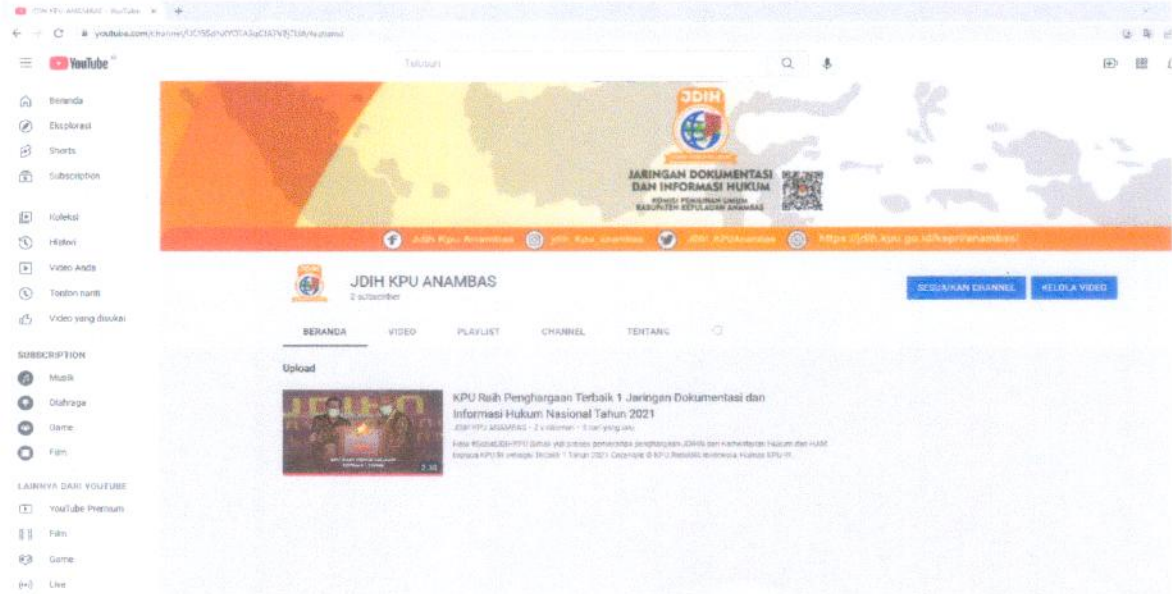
JDIH KPU ANAMBAS - YouTube

youtube.com/channel/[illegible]

YouTube

Telusuri

Beranda
Eksplorasi
Shorts
Subscription

Koleksi
Histori
Video Anda
Tonton nanti
Video yang disukai

SUBSCRIPTION
Musik
Olahraga
Game
Film

LAINNYA DARI YOUTUBE
YouTube Premium
Film
Game
Live

JDIH

JARINGAN DOKUMENTASI DAN INFORMASI HUKUM
KOMISI PEMILIHAN UMUM KABUPATEN KEPULAUAN ANAMBAS

Jdih Kpu Anambas   jdih_kpu_anambas   JDIH KPUAnambas   https://jdih.kpu.go.id/kepri/anambas/

JDIH KPU ANAMBAS
2 subscriber

SESUAIKAN CHANNEL   KELOLA VIDEO

BERANDA   VIDEO   PLAYLIST   CHANNEL   TENTANG

Upload

KPU Raih Penghargaan Terbaik 1 Jaringan Dokumentasi dan Informasi Hukum Nasional Tahun 2021
JDIH KPU ANAMBAS · 2 x ditonton · 1 hari yang lalu
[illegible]

2:38